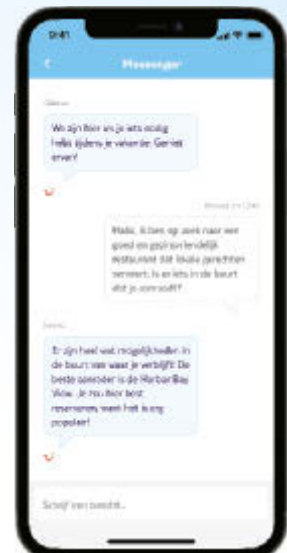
9:41

Messenger

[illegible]

We zijn hier als je iets nodig hebt tijdens je vakantie. Geniet ervan!

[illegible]

Hallo, ik ben op zoek naar een goed en gezellig landelijk restaurant dat lokale gerechten serveert. Is er iets in de buurt dat je aanraadt?

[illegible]

Er zijn heel wat mogelijkheden in de buurt van waar je verblijft. De beste aanrader is de Harbor Bay View. Je moet hier best reserveren want het is erg populair!

Schrijf een bericht...